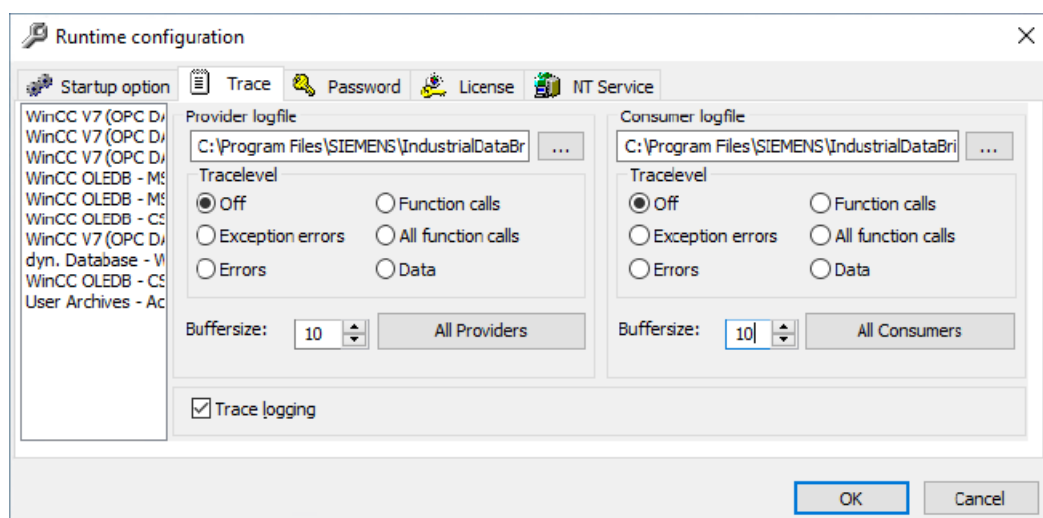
Runtime configuration
×

Startup option | Trace | Password | License | NT Service

WinCC V7 (OPC DA
WinCC V7 (OPC DA
WinCC V7 (OPC DA
WinCC OLEDB - MS
WinCC OLEDB - MS
WinCC OLEDB - CS
WinCC V7 (OPC DA
dyn. Database - W
WinCC OLEDB - CS
User Archives - Ac

Provider logfile
C:\Program Files\SIEMENS\IndustrialDataBr
...
Tracelevel
Off
Function calls
Exception errors
All function calls
Errors
Data
Buffersize: 10
All Providers

Consumer logfile
C:\Program Files\SIEMENS\IndustrialDataBri
...
Tracelevel
Off
Function calls
Exception errors
All function calls
Errors
Data
Buffersize: 10
All Consumers

Trace logging

OK
Cancel